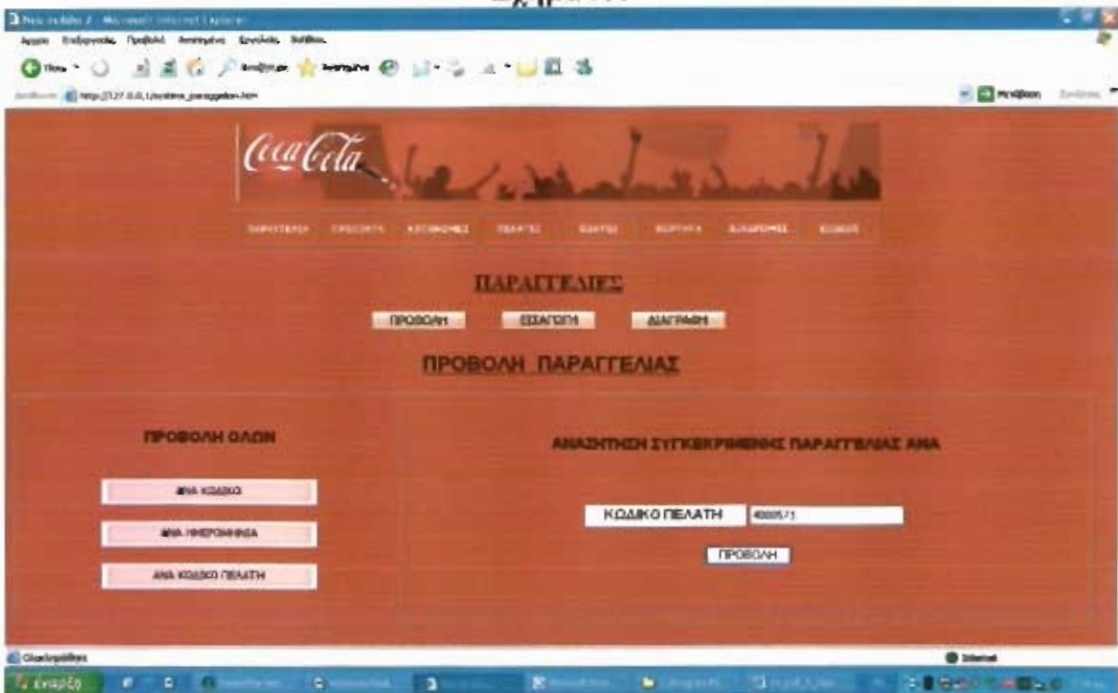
Νέα σελίδα 2 - Microsoft Internet Explorer

Αρχείο Επεξεργασία Προβολή Αγαπημένα Εργαλεία Βοήθεια

Πίσω Αναζήτηση Αγαπημένα

Διεύθυνση http://127.0.0.1/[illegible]_paraggelies.htm

Μετάβαση

Coca-Cola

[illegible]

ΠΑΡΑΓΓΕΛΙΕΣ

ΠΡΟΒΟΛΗ ΕΙΣΑΓΩΓΗ ΔΙΑΓΡΑΦΗ

ΠΡΟΒΟΛΗ ΠΑΡΑΓΓΕΛΙΑΣ

ΠΡΟΒΟΛΗ ΟΛΩΝ

ΑΝΑ ΚΩΔΙΚΟ

ΑΝΑ ΗΜΕΡΟΜΗΝΙΑ

ΑΝΑ ΚΩΔΙΚΟ ΠΕΛΑΤΗ

ΑΝΑΖΗΤΗΣΗ ΣΥΓΚΕΚΡΙΜΕΝΗΣ ΠΑΡΑΓΓΕΛΙΑΣ ΑΝΑ

ΚΩΔΙΚΟ ΠΕΛΑΤΗ 4000571

ΠΡΟΒΟΛΗ

Ολοκληρώθηκε

Internet

Έναρξη